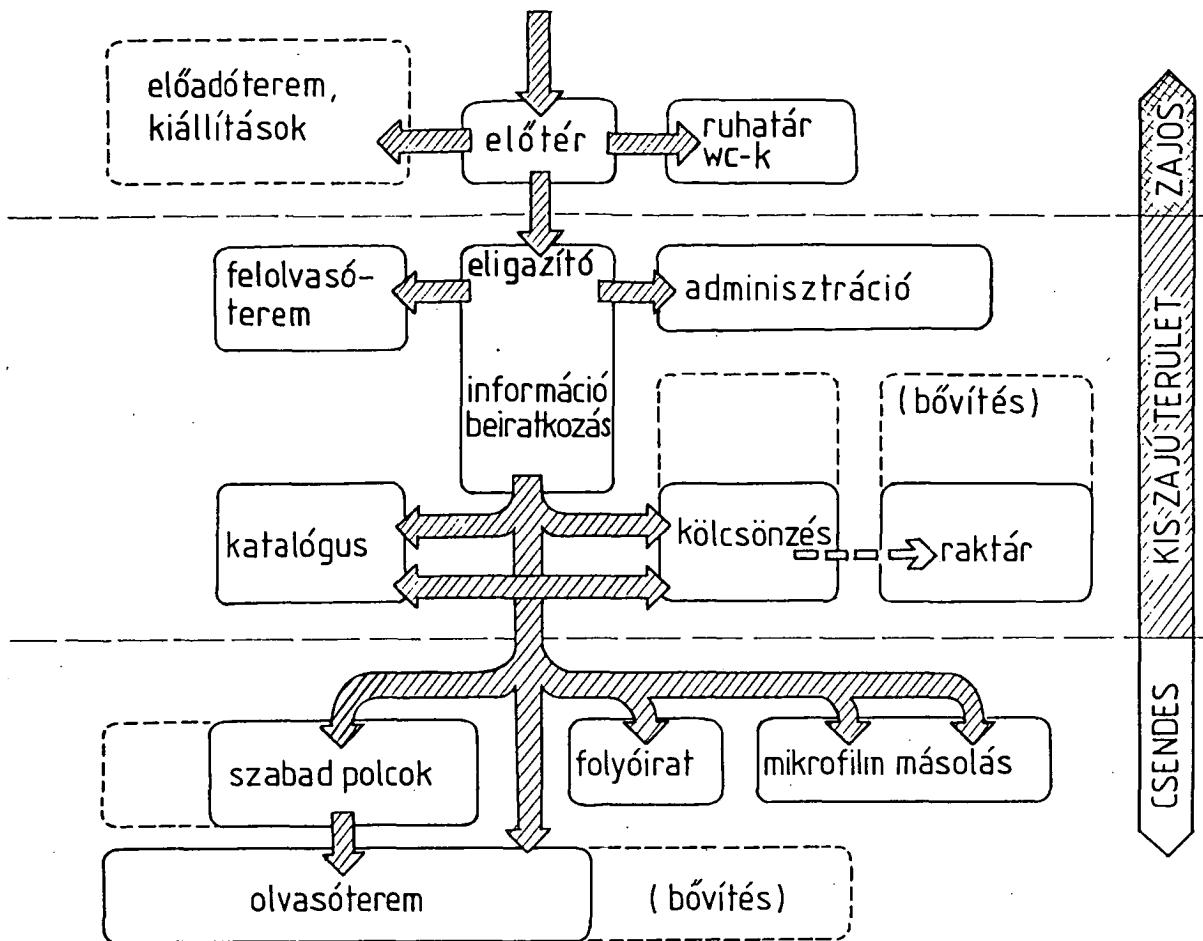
előadóterem, kiállítások

előtér

ruhatár wc-k

ZAJOS

felolvasóterem

eligazító

adminisztráció

információ beiratkozás

(bővítés)

KIS ZAJÚ TERÜLET

katalógus

kölcsönzés

raktár

CSENDES

szabad polcok

folyóirat

mikrofilm másolás

olvasóterem

(bővítés)